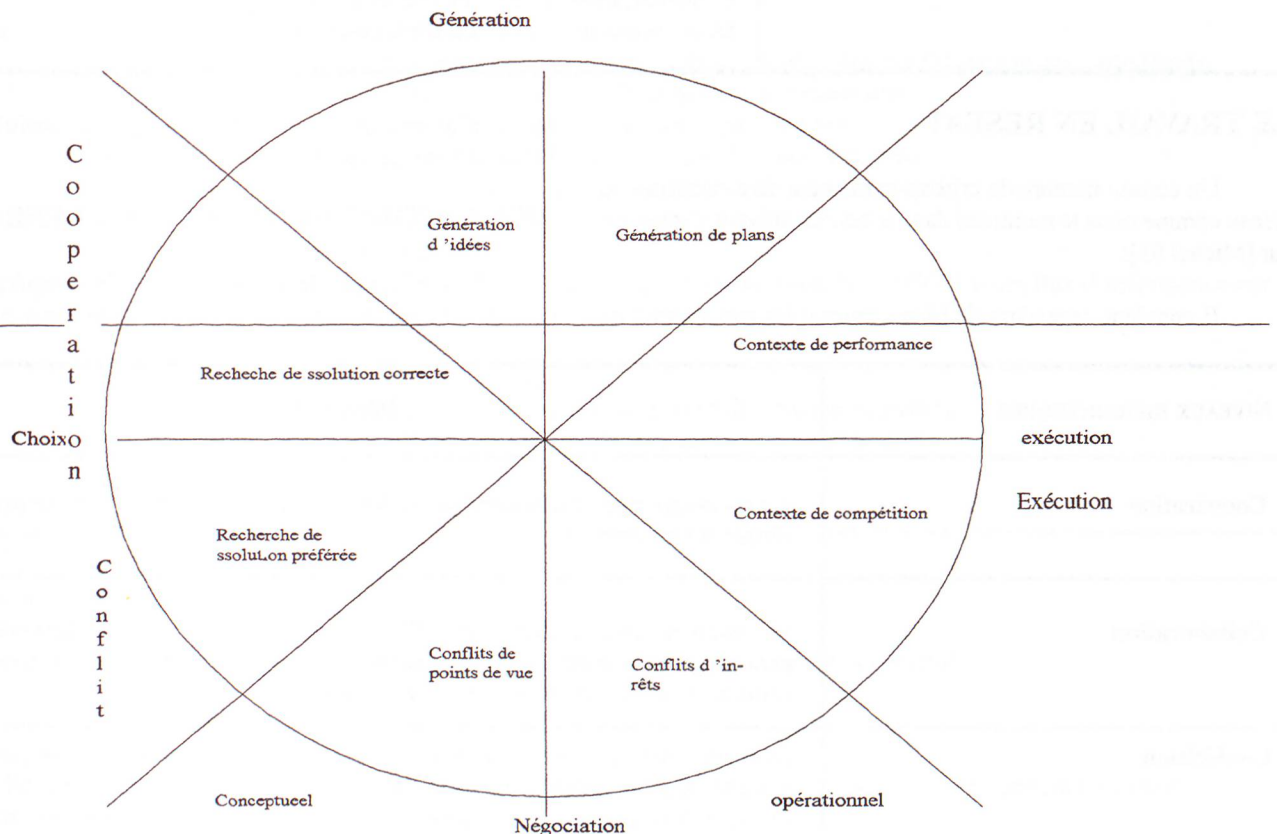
Génération

Cooperation

Génération d 'idées

Génération de plans

Contexte de performance

Recheche de ssolution correcte

Choix

exécution

Exécution

Contexte de compétition

Recherche de ssolut.on préférée

Conflit

Conflits de points de vue

Conflits d 'in-rêts

Conceptueel

opérationnel

Négociation